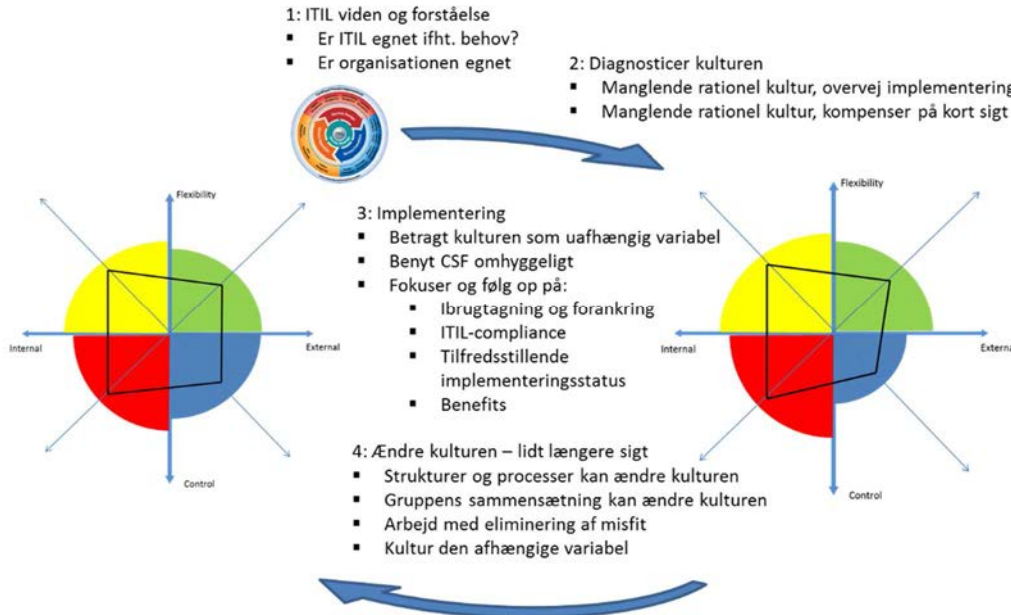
1: ITIL viden og forståelse
- Er ITIL egnet ifht. behov?
- Er organisationen egnet

2: Diagnosticer kulturen
- Manglende rationel kultur, overvej implementering
- Manglende rationel kultur, kompenser på kort sigt

Flexibility
Internal
External
Control

3: Implementering
- Betragt kulturen som uafhængig variabel
- Benyt CSF omhyggeligt
- Fokuser og følg op på:
  - Ibrugtagning og forankring
  - ITIL-compliance
  - Tilfredsstillende implementeringsstatus
  - Benefits

Flexibility
Internal
External
Control

4: Ændre kulturen – lidt længere sigt
- Strukturer og processer kan ændre kulturen
- Gruppens sammensætning kan ændre kulturen
- Arbejd med eliminering af misfit
- Kultur den afhængige variabel